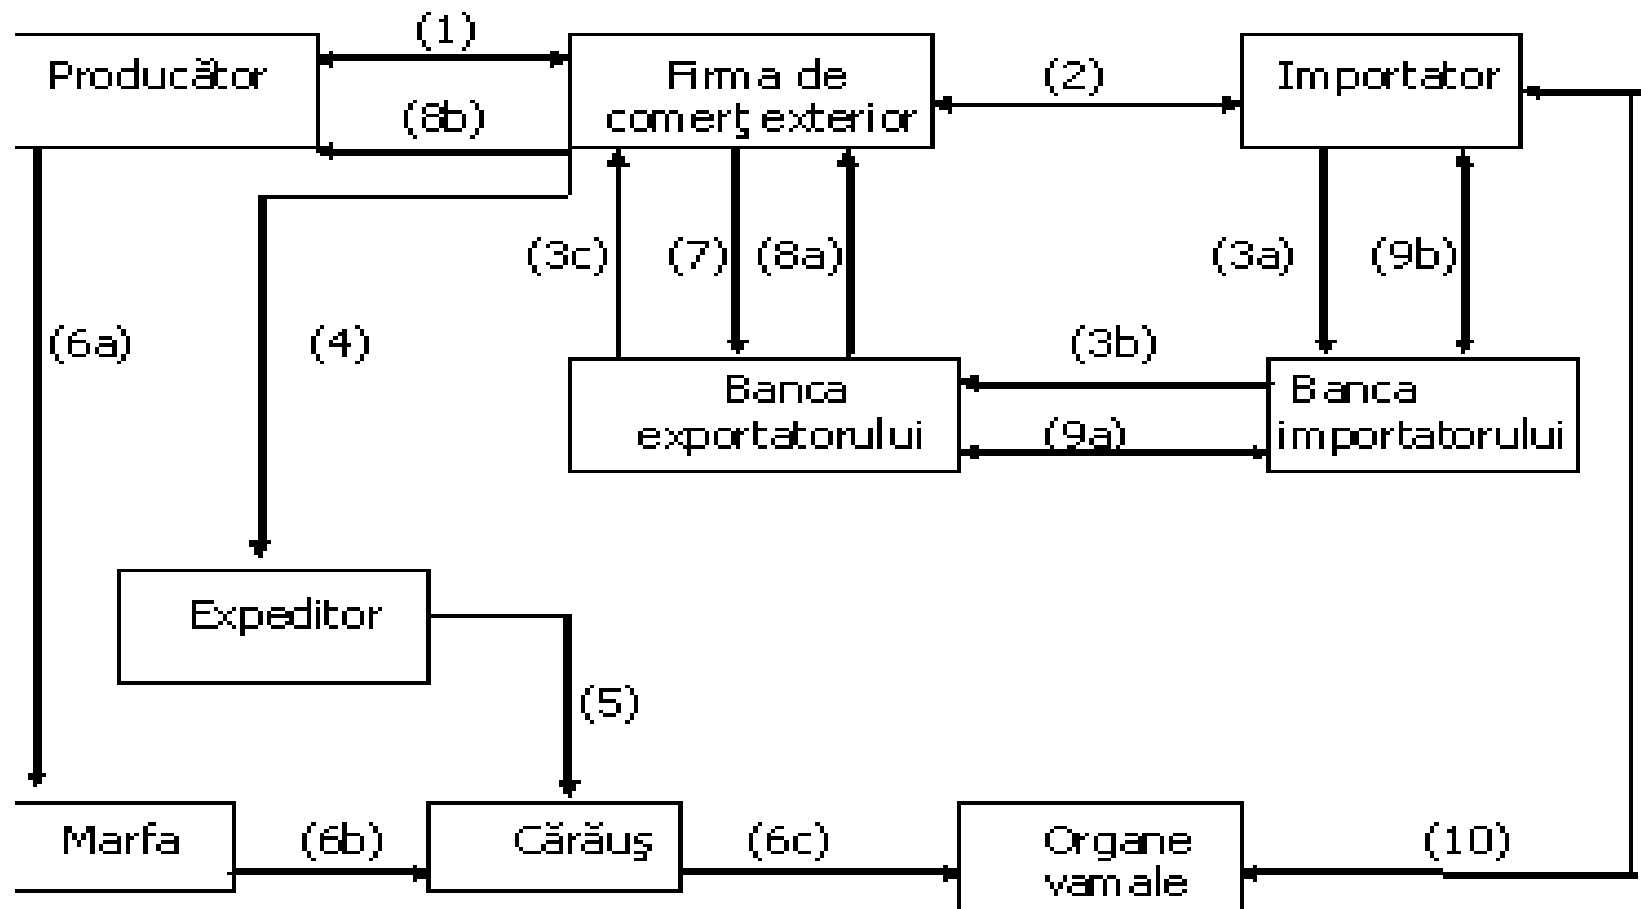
Producător

(1)

(8b)

Firma de comerţ exterior

(2)

Importator

(3c)

(7)

(8a)

(3a)

(9b)

(6a)

(4)

(3b)

Banca exportatorului

(9a)

Banca importatorului

Expeditor

(5)

Marfa

(6b)

Cărăuş

(6c)

Organe vamale

(10)